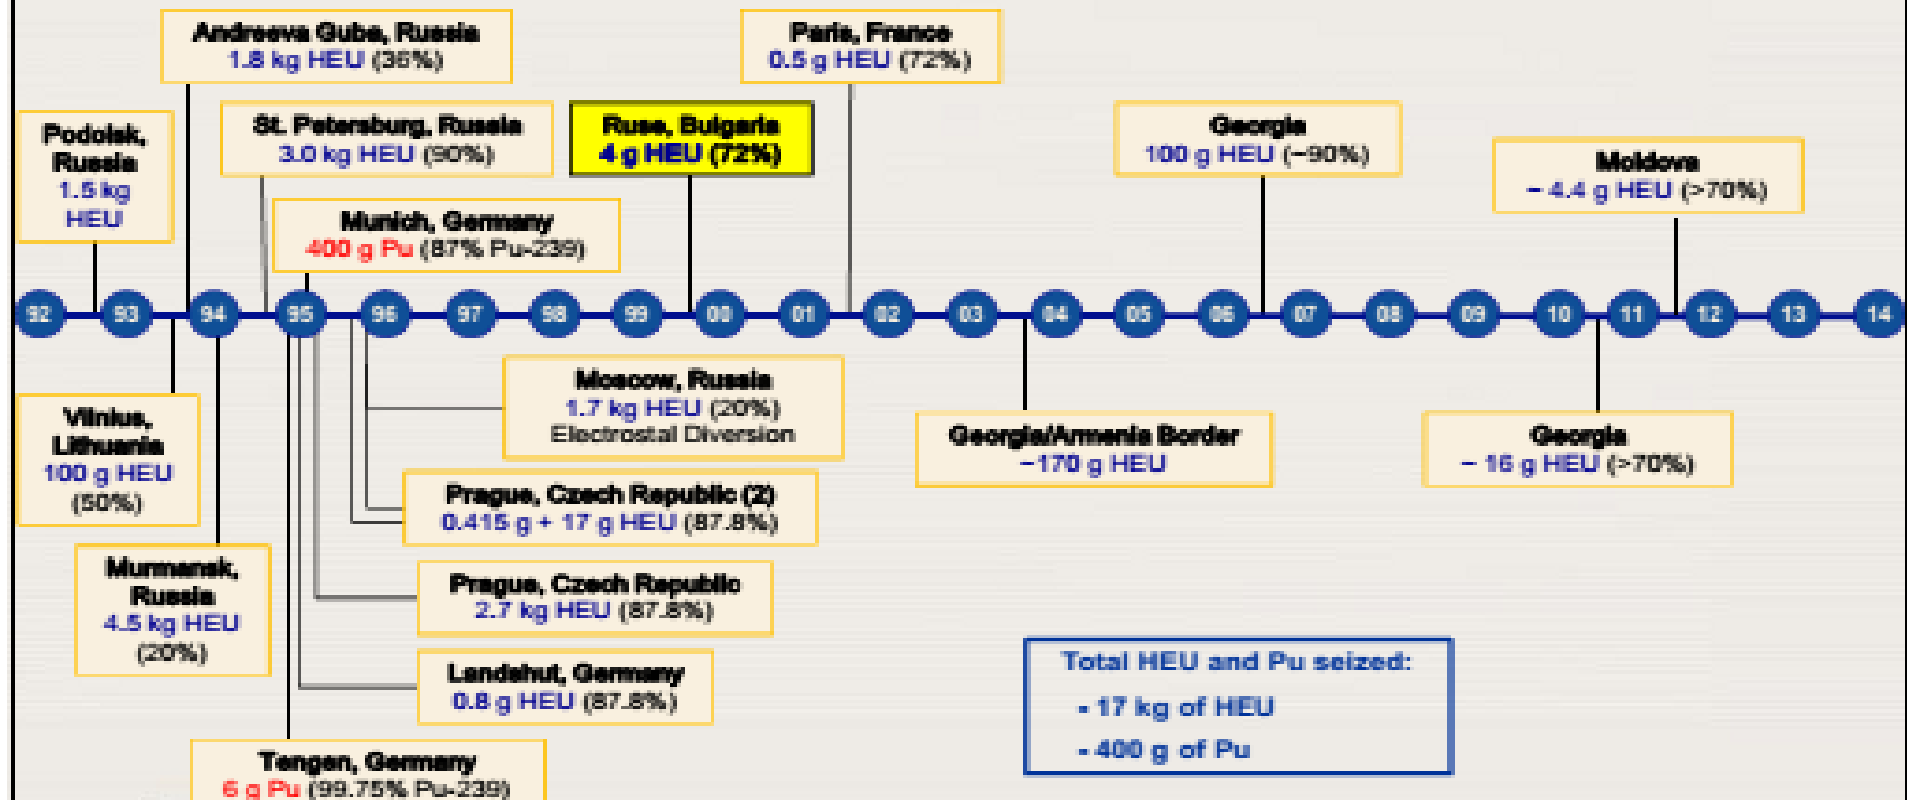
Podolsk, Russia
1.5 kg HEU

Andreeva Guba, Russia
1.8 kg HEU (36%)

St. Petersburg, Russia
3.0 kg HEU (90%)

Munich, Germany
400 g Pu (87% Pu-239)

Ruse, Bulgaria
4 g HEU (72%)

Paris, France
0.5 g HEU (72%)

Georgia
100 g HEU (~90%)

Moldova
~ 4.4 g HEU (>70%)

92 93 94 95 96 97 98 99 00 01 02 03 04 05 06 07 08 09 10 11 12 13 14

Vilnius, Lithuania
100 g HEU
(50%)

Murmansk, Russia
4.5 kg HEU
(20%)

Moscow, Russia
1.7 kg HEU (20%)
Electrostal Diversion

Prague, Czech Republic (2)
0.415 g + 17 g HEU (87.8%)

Prague, Czech Republic
2.7 kg HEU (87.8%)

Landshut, Germany
0.8 g HEU (87.8%)

Tengen, Germany
6 g Pu (99.75% Pu-239)

Georgia/Armenia Border
~170 g HEU

Georgia
~ 16 g HEU (>70%)

Total HEU and Pu seized:
- 17 kg of HEU
- 400 g of Pu